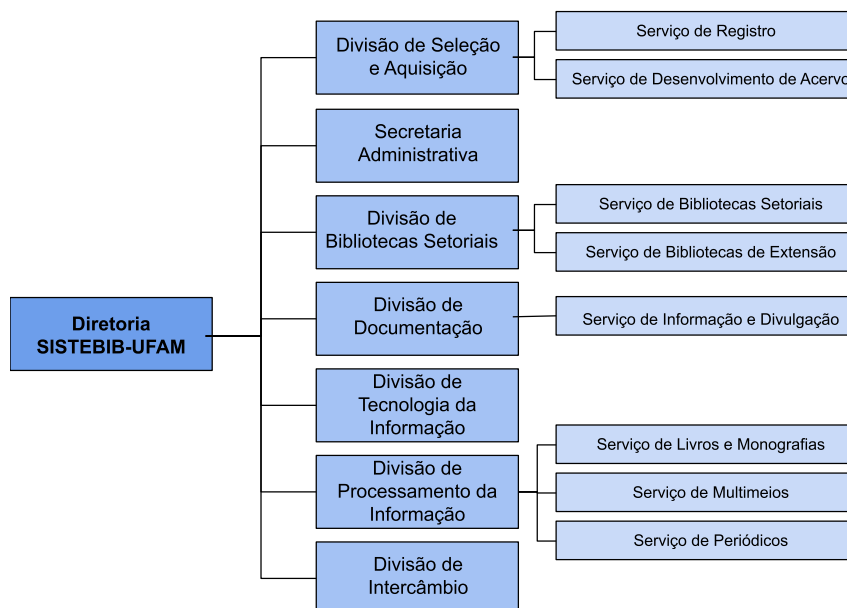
Diretoria SISTEBIB-UFAM

Divisão de Seleção e Aquisição

Serviço de Registro

Serviço de Desenvolvimento de Acervo

Secretaria Administrativa

Divisão de Bibliotecas Setoriais

Serviço de Bibliotecas Setoriais

Serviço de Bibliotecas de Extensão

Divisão de Documentação

Serviço de Informação e Divulgação

Divisão de Tecnologia da Informação

Divisão de Processamento da Informação

Serviço de Livros e Monografias

Serviço de Multimeios

Serviço de Periódicos

Divisão de Intercâmbio